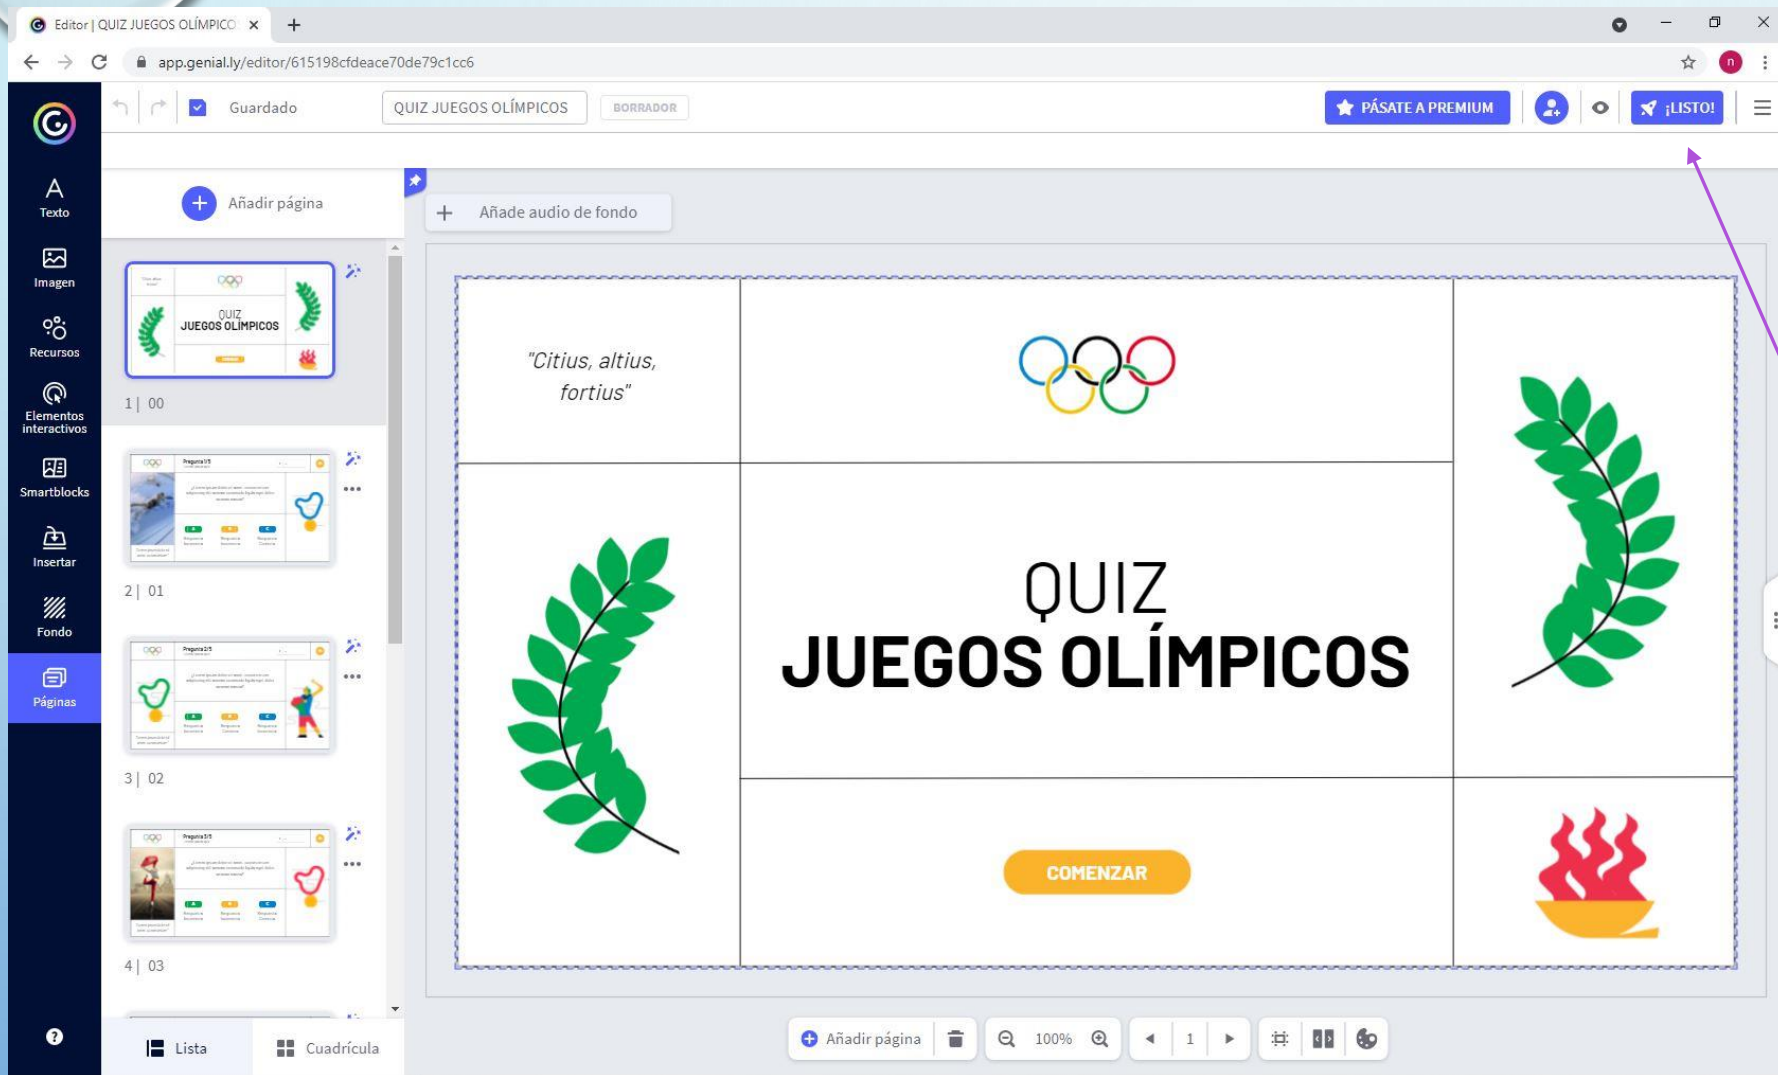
Editor | QUIZ JUEGOS OLÍMPICO ×

app.genial.ly/editor/615198cfdeace70de79c1cc6

Guardado
QUIZ JUEGOS OLÍMPICOS
BORRADOR
PÁSATE A PREMIUM
¡LISTO!

Texto
Imagen
Recursos
Elementos interactivos
Smartblocks
Insertar
Fondo
Páginas

Añadir página

QUIZ
JUEGOS OLÍMPICOS

1 | 00
2 | 01
3 | 02
4 | 03

Lista
Cuadrícula

Añade audio de fondo

"Citius, altius, fortius"

QUIZ
JUEGOS OLÍMPICOS

COMENZAR

Añadir página
100%
1